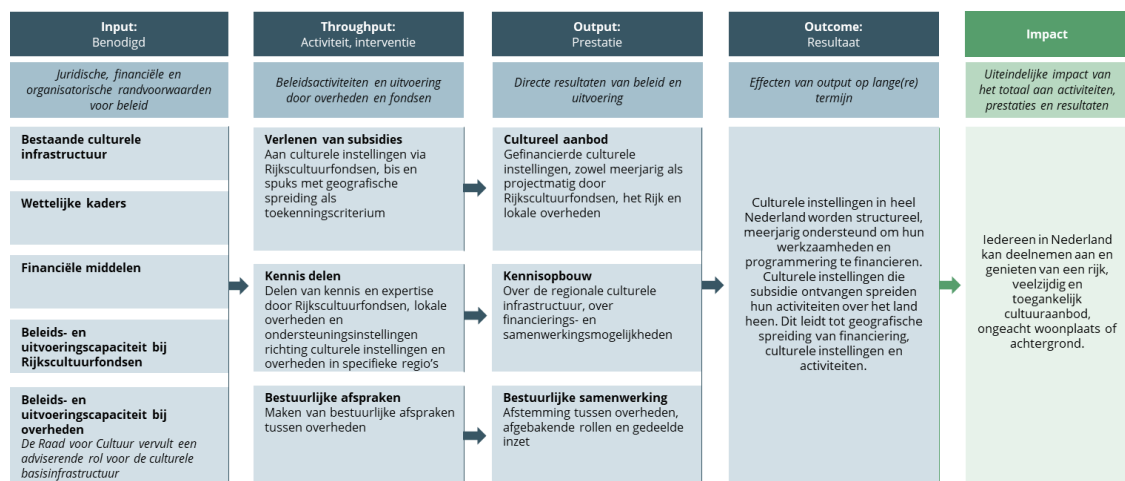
Input:
Benodigd

Juridische, financiële en organisatorische randvoorwaarden voor beleid

Bestaande culturele infrastructuur

Wettelijke kaders

Financiële middelen

Beleids- en uitvoeringscapaciteit bij Rijkscultuurfondsen

Beleids- en uitvoeringscapaciteit bij overheden
De Raad voor Cultuur vervult een adviserende rol voor de culturele basisinfrastructuur

Throughput:
Activiteit, interventie

Beleidsactiviteiten en uitvoering door overheden en fondsen

Verlenen van subsidies
Aan culturele instellingen via Rijkscultuurfondsen, bis en spuks met geografische spreiding als toekenningscriterium

Kennis delen
Delen van kennis en expertise door Rijkscultuurfondsen, lokale overheden en ondersteuningsinstellingen richting culturele instellingen en overheden in specifieke regio's

Bestuurlijke afspraken
Maken van bestuurlijke afspraken tussen overheden

Output:
Prestatie

Directe resultaten van beleid en uitvoering

Cultureel aanbod
Gefinancierde culturele instellingen, zowel meerjarig als projectmatig door Rijkscultuurfondsen, het Rijk en lokale overheden

Kennisopbouw
Over de regionale culturele infrastructuur, over financierings- en samenwerkingsmogelijkheden

Bestuurlijke samenwerking
Afstemming tussen overheden, afgebakende rollen en gedeelde inzet

Outcome:
Resultaat

Effecten van output op lange(re) termijn

Culturele instellingen in heel Nederland worden structureel, meerjarig ondersteund om hun werkzaamheden en programmering te financieren. Culturele instellingen die subsidie ontvangen spreiden hun activiteiten over het land heen. Dit leidt tot geografische spreiding van financiering, culturele instellingen en activiteiten.

Impact

Uiteindelijke impact van het totaal aan activiteiten, prestaties en resultaten

Iedereen in Nederland kan deelnemen aan en genieten van een rijk, veelzijdig en toegankelijk cultuuraanbod, ongeacht woonplaats of achtergrond.